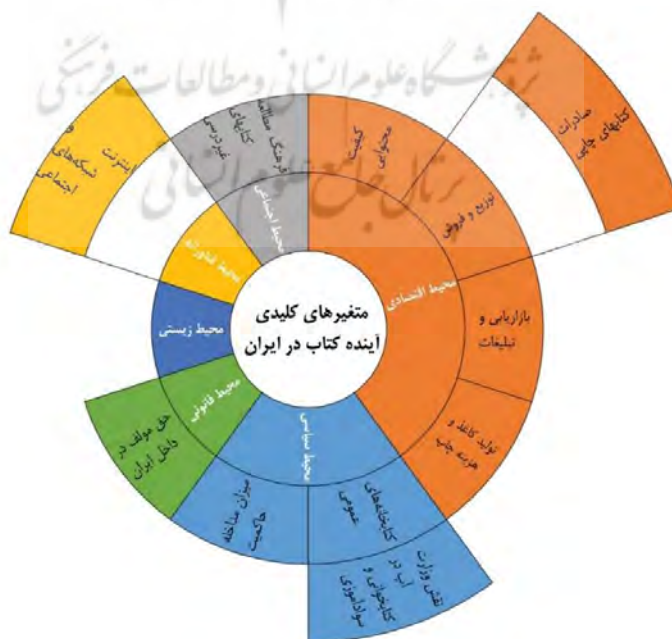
پژوهشگاه علوم انسانی و مطالعات فرهنگی
پرتال جامع علوم انسانی

متغیرهای کلیدی آینده کتاب در ایران

محیط اقتصادی
محیط اجتماعی
محیط فناوری
محیط زیستی
محیط قانونی
محیط سیاسی

محتوای کیفیت
توزیع و فروش
صادرات کتابهای چاپی
بازاریابی و تبلیغات
تولید کاغذ و هزینه چاپ
کتابخانه‌های عمومی
نقش وزارت آپ در کتابخوانی و سوادآموزی
میزان مداخله حاکمیت
حق مولف در داخل ایران
اینترنت شبکه‌های اجتماعی
فرهنگ مطالعه کتابهای غیردرسی